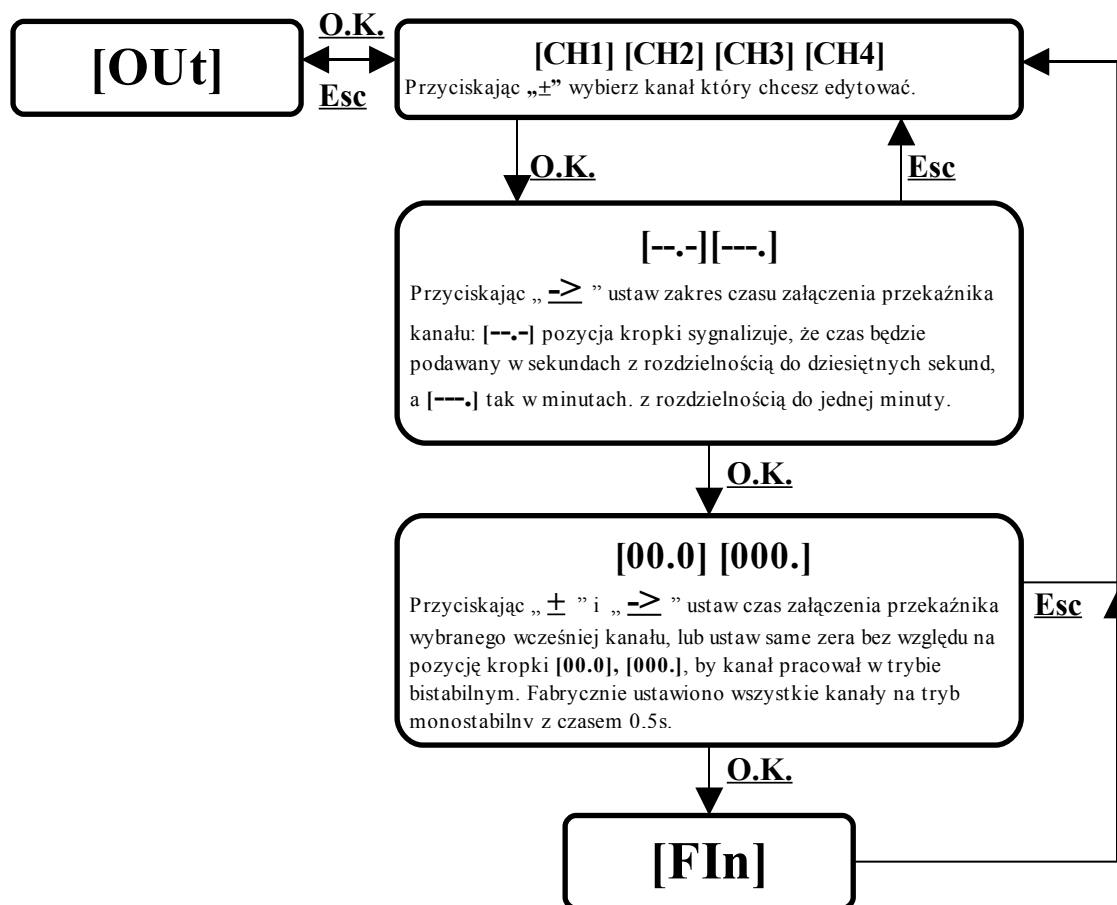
[OUt]

O.K.

Esc

[CH1] [CH2] [CH3] [CH4]
Przyciskając „±" wybierz kanał który chcesz edytować.

O.K.

Esc

[--.-][---.]
Przyciskając „ -> " ustaw zakres czasu załączenia przekaźnika kanału: [--.-] pozycja kropki sygnalizuje, że czas będzie podawany w sekundach z rozdzielnością do dziesiętnych sekund, a [---.] tak w minutach. z rozdzielnością do jednej minuty.

O.K.

[00.0] [000.]
Przyciskając „ ± " i „ -> " ustaw czas załączenia przekaźnika wybranego wcześniej kanału, lub ustaw same zera bez względu na pozycję kropki [00.0], [000.], by kanał pracował w trybie bistabilnym. Fabrycznie ustawiono wszystkie kanały na tryb monostabilnv z czasem 0.5s.

Esc

O.K.

[FIn]